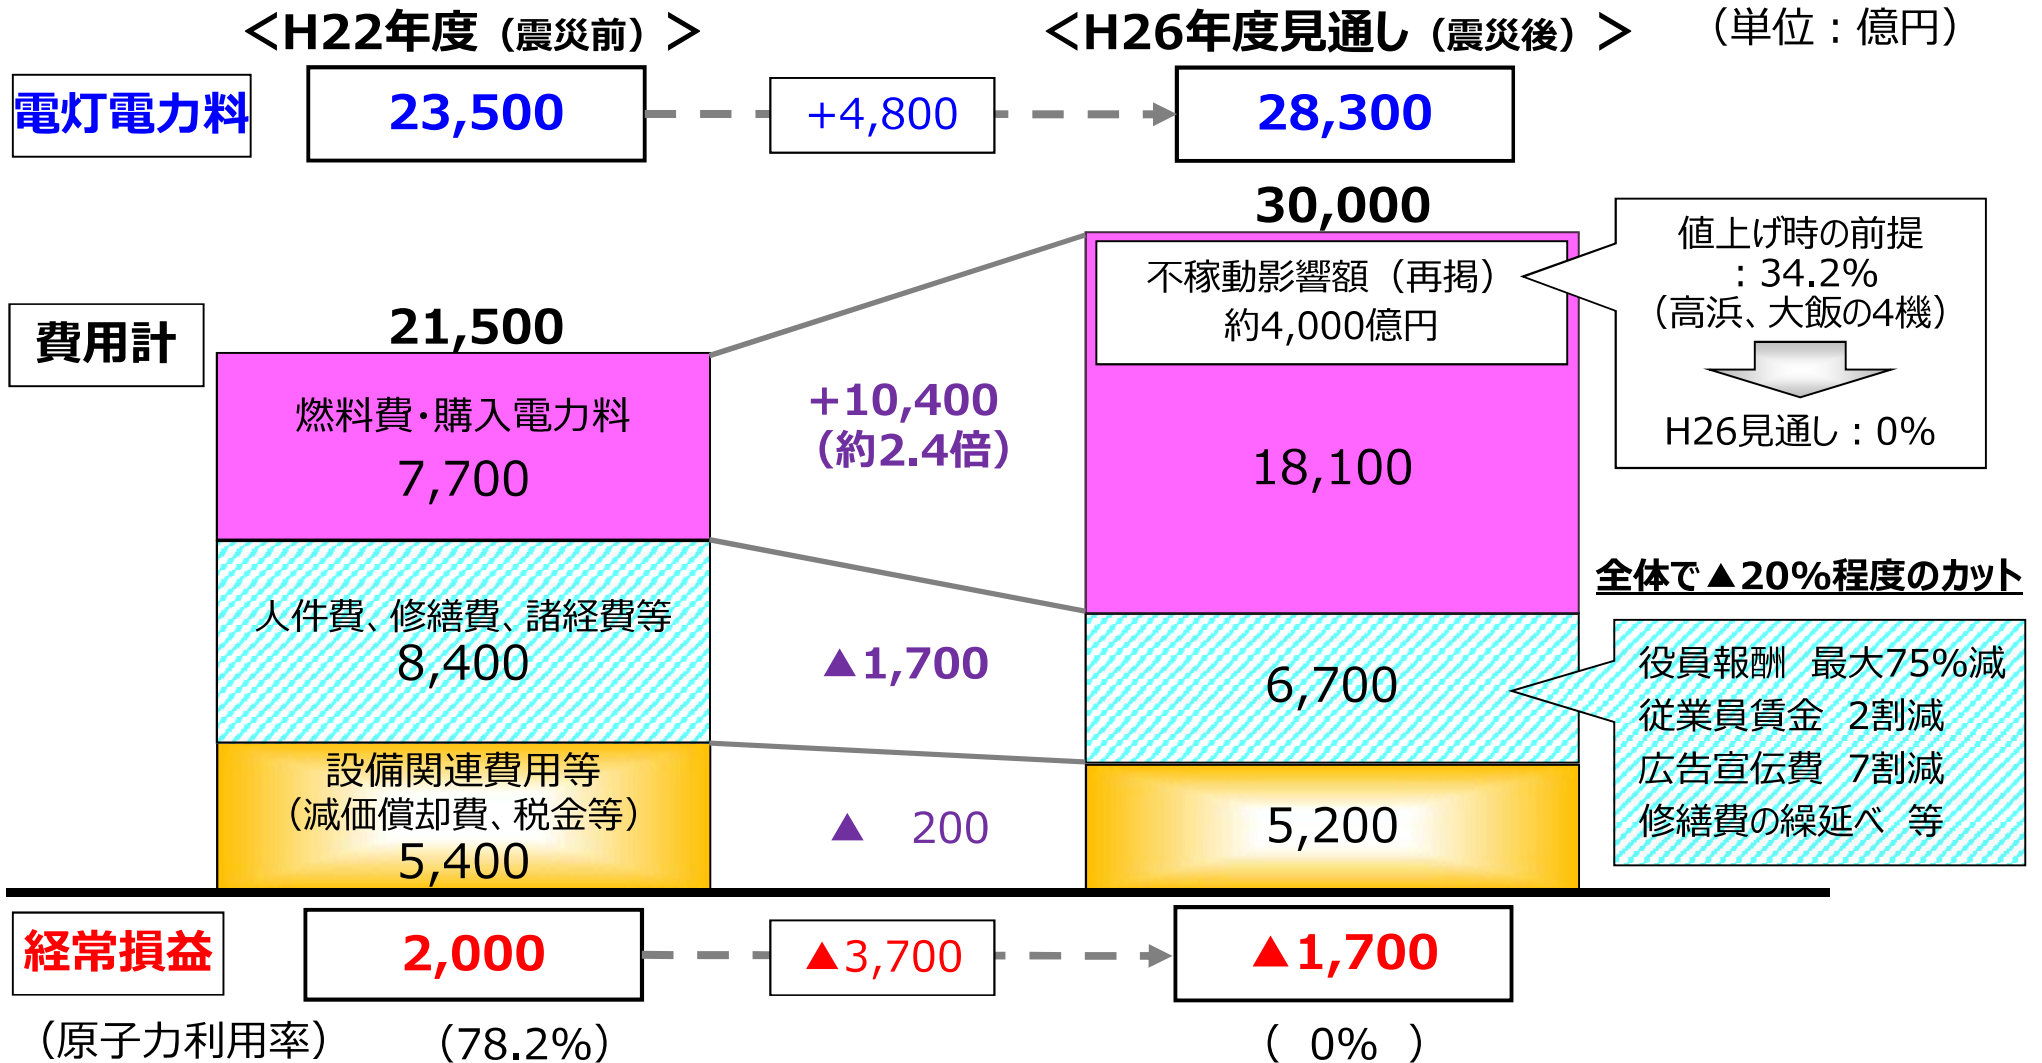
＜H22年度（震災前）＞

＜H26年度見通し（震災後）＞

（単位：億円）

電灯電力料

23,500

+4,800

28,300

30,000

値上げ時の前提
：34.2%
（高浜、大飯の4機）

H26見通し：0%

不稼動影響額（再掲）
約4,000億円

費用計

21,500

燃料費・購入電力料
7,700

+10,400
（約2.4倍）

18,100

全体で▲20%程度のカット

人件費、修繕費、諸経費等
8,400

▲1,700

6,700

役員報酬　最大75%減
従業員賃金　2割減
広告宣伝費　7割減
修繕費の繰延べ　等

設備関連費用等
（減価償却費、税金等）
5,400

▲　200

5,200

経常損益

2,000

▲3,700

▲1,700

（原子力利用率）

（78.2%）

（　0%　）